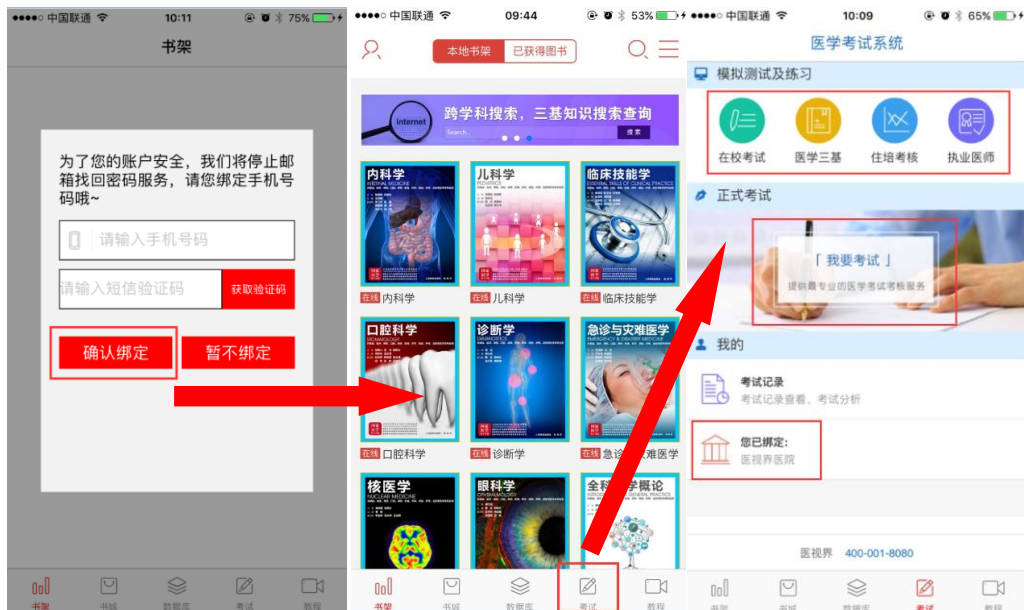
●●●●○ 中国联通 10:11 75%

书架

为了您的账户安全，我们将停止邮箱找回密码服务，请您绑定手机号码哦~

请输入手机号码

请输入短信验证码

获取验证码

确认绑定

暂不绑定

书架 书城 数据库 考试 教程

●●●●○ 中国联通 09:44 53%

本地书架 已获得图书

internet

跨学科搜索，三基知识搜索查询

Search.. 搜索

内科学
INTERNAL MEDICINE

在线 内科学

儿科学
PEDIATRICS

在线 儿科学

临床技能学
ESSENTIAL SKILLS OF CLINICAL PRACTICE

在线 临床技能学

口腔科学
STOMATOLOGY

在线 口腔科学

诊断学
DIAGNOSTICS

在线 诊断学

急诊与灾难医学
EMERGENCY & DISASTER MEDICINE

在线 急诊与灾难医学

核医学
NUCLEAR MEDICINE

眼科学
OPHTHALMOLOGY

全科医学概论
GENERAL PRACTICE

书架 书城 数据库 考试 教程

●●●●○ 中国联通 10:09 65%

医学考试系统

模拟测试及练习

在校考试 医学三基 住培考核 执业医师

正式考试

「我要考试」

提供最专业的医学考试考核服务

我的

考试记录
考试记录查看，考试分析

您已绑定:
医视界医院

医视界 400-001-8080

书架 书城 数据库 考试 教程